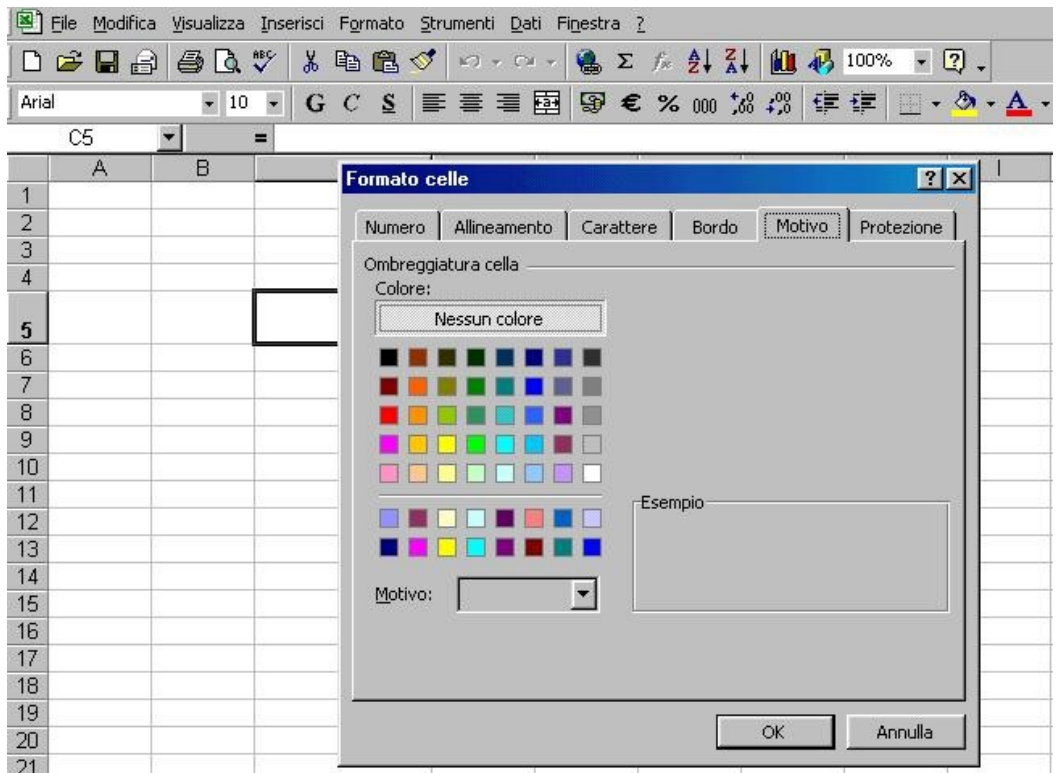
File Modifica Visualizza Inserisci Formato Strumenti Dati Finestra ?

100%

Arial 10 G C S € % 000

C5 =

| | A | B |
|---|---|---|
| 1 | | |
| 2 | | |
| 3 | | |
| 4 | | |
| 5 | | |
| 6 | | |
| 7 | | |
| 8 | | |
| 9 | | |
| 10 | | |
| 11 | | |
| 12 | | |
| 13 | | |
| 14 | | |
| 15 | | |
| 16 | | |
| 17 | | |
| 18 | | |
| 19 | | |
| 20 | | |
| 21 | | |

I

Formato celle ? X

Numero Allineamento Carattere Bordo Motivo Protezione

Ombreggiatura cella

Colore:

Nessun colore

Esempio

Motivo:

OK Annulla